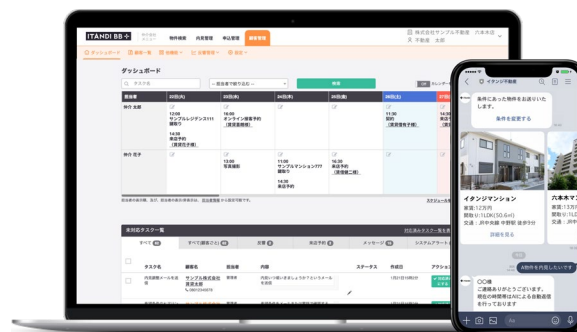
ITANDI BB +

物件情報　内見管理　申込管理　顧客管理

株式会社サンプル不動産　六本木店
不動産　太郎

ダッシュボード

ダッシュボード

担当者　22日(木)　23日(金)　24日(土)　25日(日)　26日(月)

仲介 太郎

12:00
サンプルレジデンス111
接客中

14:30
来店予約
(賃貸仲介様)

16:00
オンライン接客予約
(賃貸仲介様)

11:30
来店予約
(賃貸仲介様)

仲介 花子

13:00
写真撮影

11:00
サンプルマンション777
撮影う

14:30
来店予約

16:30
来店予約
(賃借仲介様)

未対応タスク一覧

すべて

タスク名　顧客名　担当者　内容　ステータス　作成日　アクション

サンプル株式会社
賃貸太郎

イタンジ不動産

条件にあった物件をお送りいたします。

条件を変更する

イタンジマンション
家賃:12万円
間取り:1LDK(50.6㎡)
交通：井中央線 中野駅 徒歩5分

詳細を見る

六本木マ
家賃:13万
間取り:1LD
交通：井中

〇〇様
ご連絡ありがとうございます。
現在の時間帯はAIによる自動返信をいたしております